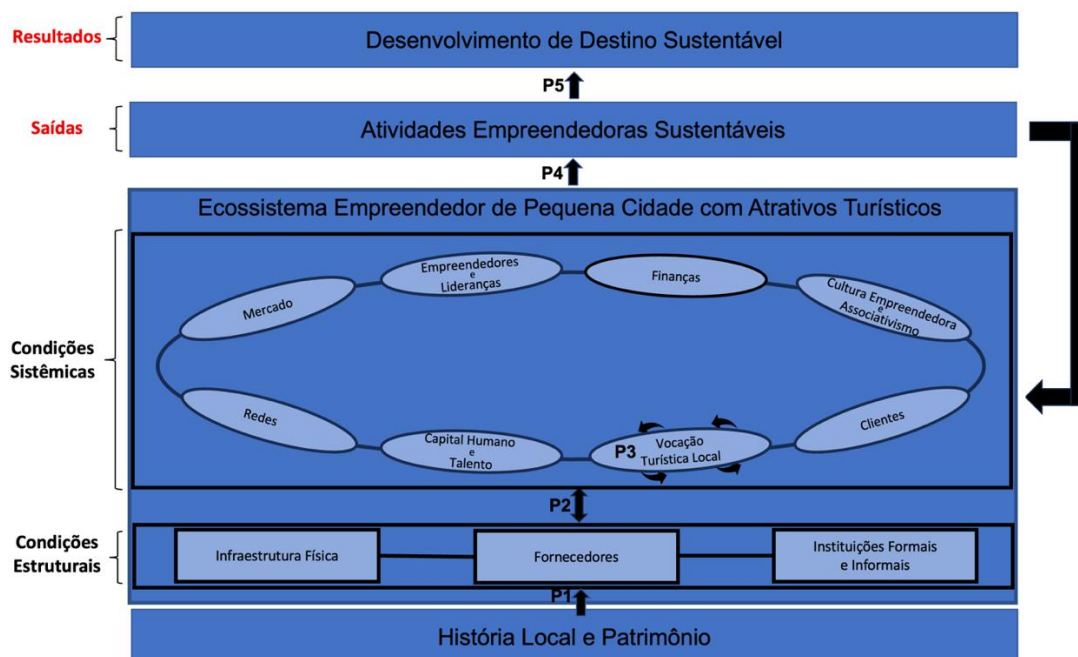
Resultados

Desenvolvimento de Destino Sustentável

P5

Saídas

Atividades Empreendedoras Sustentáveis

P4

Ecossistema Empreendedor de Pequena Cidade com Atrativos Turísticos

Condições Sistêmicas

Empreendedores e Lideranças

Finanças

Mercado

Cultura Empreendedora e Associativismo

Redes

Clientes

Capital Humano e Talento

P3 Vocação Turística Local

P2

Condições Estruturais

Infraestrutura Física

Fornecedores

Instituições Formais e Informais

P1

História Local e Patrimônio